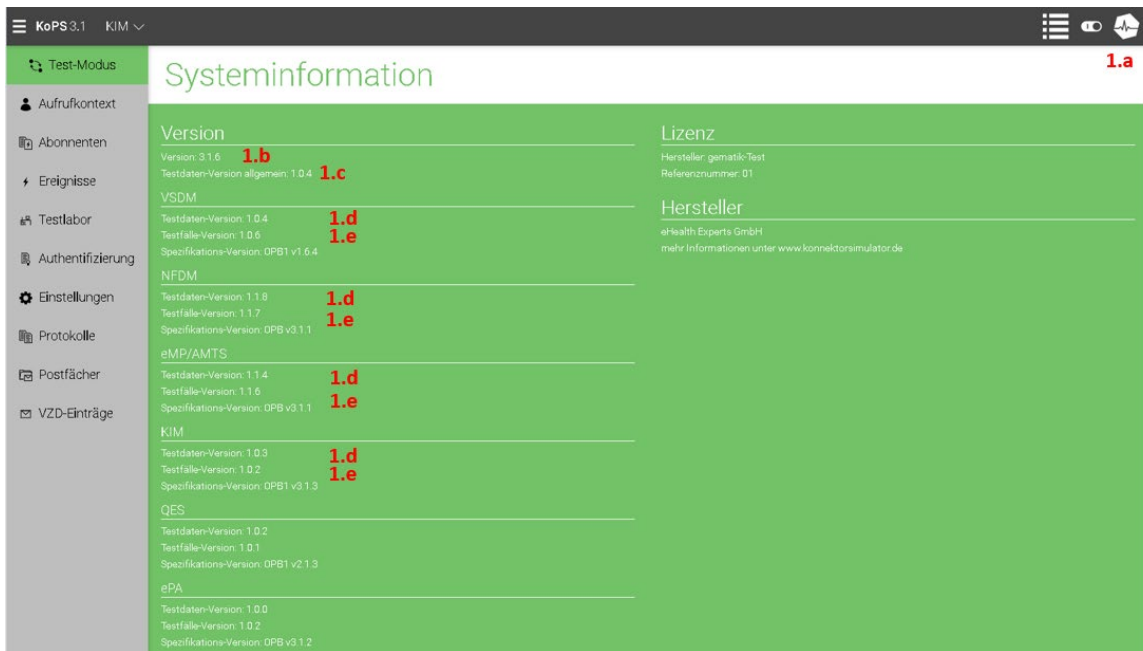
KoPS 3.1 KIM

1.a

Test-Modus

Aufrufkontext

Abonnenten

Ereignisse

Testlabor

Authentifizierung

Einstellungen

Protokolle

Postfächer

VZD-Einträge

Systeminformation

Version

Version: 3.1.6 1.b

Testdaten-Version allgemein: 1.0.4 1.c

VSDM

Testdaten-Version: 1.0.4 1.d

Testfälle-Version: 1.0.6 1.e

Spezifikations-Version: OPB1 v1.6.4

NFDM

Testdaten-Version: 1.1.8 1.d

Testfälle-Version: 1.1.7 1.e

Spezifikations-Version: OPB v3.1.1

eMP/AMTS

Testdaten-Version: 1.1.4 1.d

Testfälle-Version: 1.1.6 1.e

Spezifikations-Version: OPB v3.1.1

KIM

Testdaten-Version: 1.0.3 1.d

Testfälle-Version: 1.0.2 1.e

Spezifikations-Version: OPB1 v3.1.3

QES

Testdaten-Version: 1.0.2

Testfälle-Version: 1.0.1

Spezifikations-Version: OPB1 v2.1.3

ePA

Testdaten-Version: 1.0.0

Testfälle-Version: 1.0.2

Spezifikations-Version: OPB v3.1.2

Lizenz

Hersteller: gematik-Test

Referenznummer: 01

Hersteller

eHealth Experts GmbH

mehr Informationen unter www.konnektorsimulator.de